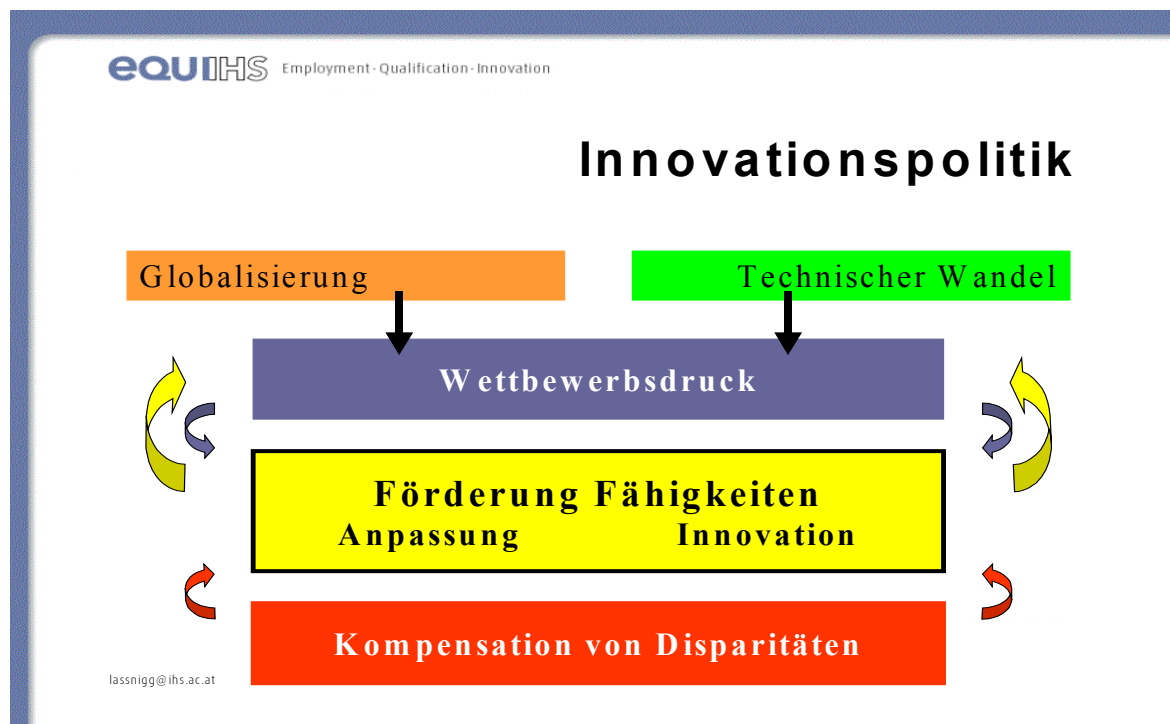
equIHS Employment-Qualification-Innovation

Innovationspolitik

Globalisierung

Technischer Wandel

Wettbewerbsdruck

Förderung Fähigkeiten
Anpassung Innovation

Kompensation von Disparitäten

lassnigg@ihs.ac.at